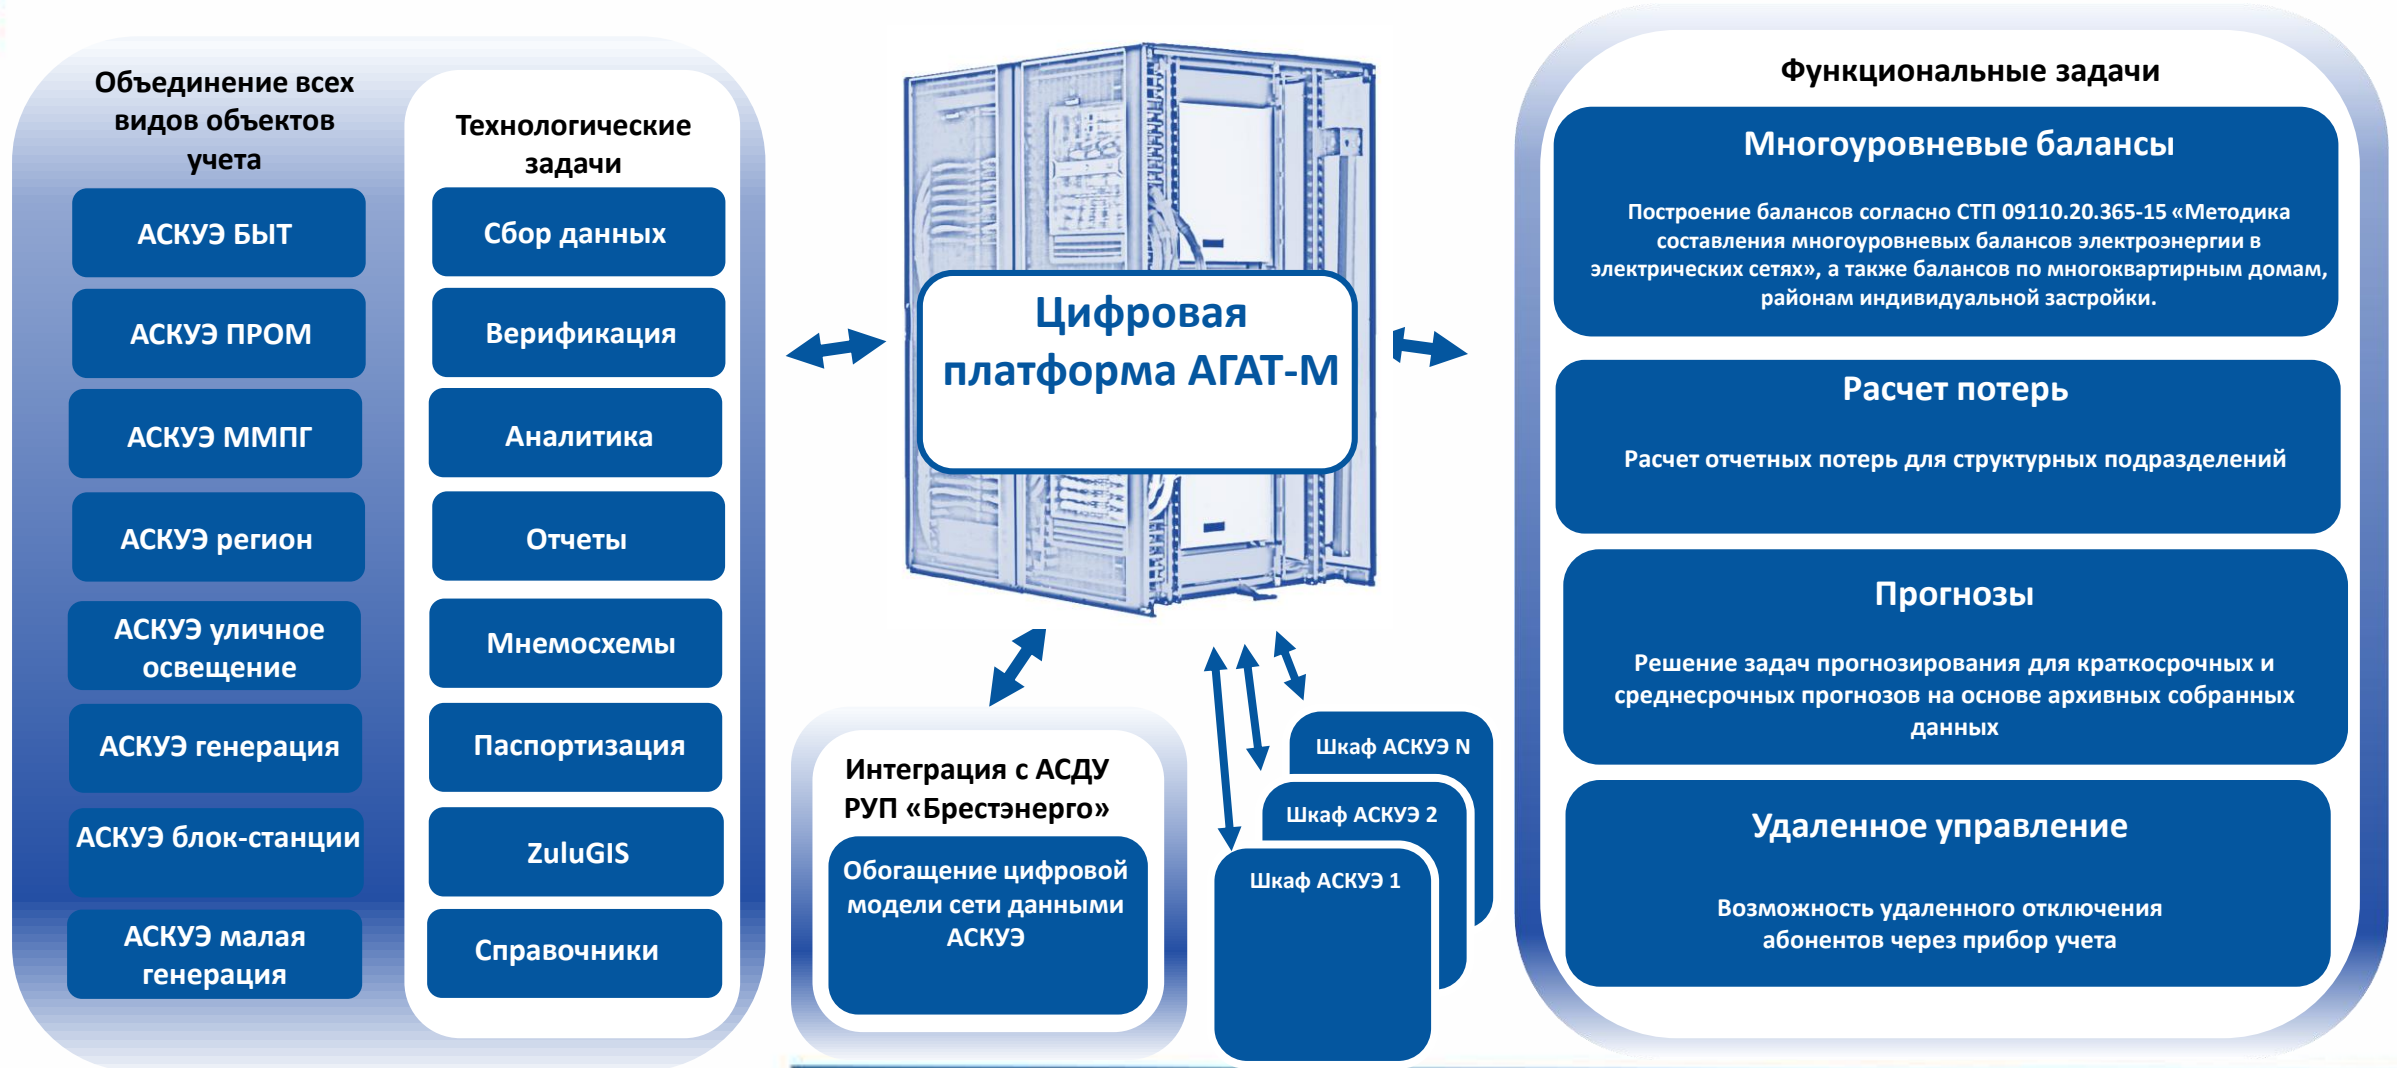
Объединение всех видов объектов учета

АСКУЭ БЫТ

АСКУЭ ПРОМ

АСКУЭ ММПГ

АСКУЭ регион

АСКУЭ уличное освещение

АСКУЭ генерация

АСКУЭ блок-станции

АСКУЭ малая генерация

Технологические задачи

Сбор данных

Верификация

Аналитика

Отчеты

Мнемосхемы

Паспортизация

ZuluGIS

Справочники

Цифровая платформа АГАТ-М

Интеграция с АСДУ РУП «Брестэнерго»

Обогащение цифровой модели сети данными АСКУЭ

Шкаф АСКУЭ N

Шкаф АСКУЭ 2

Шкаф АСКУЭ 1

Функциональные задачи

Многоуровневые балансы

Построение балансов согласно СТП 09110.20.365-15 «Методика составления многоуровневых балансов электроэнергии в электрических сетях», а также балансов по многоквартирным домам, районам индивидуальной застройки.

Расчет потерь

Расчет отчетных потерь для структурных подразделений

Прогнозы

Решение задач прогнозирования для краткосрочных и среднесрочных прогнозов на основе архивных собранных данных

Удаленное управление

Возможность удаленного отключения абонентов через прибор учета